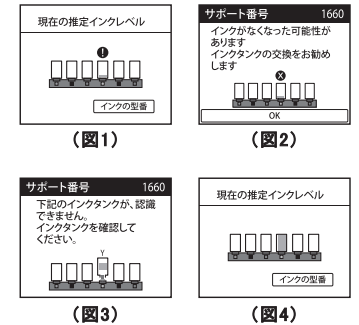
現在の推定インクレベル

インクの型番

（図1）

サポート番号 1660

インクがなくなった可能性があります
インクタンクの交換をお勧めします

OK

（図2）

サポート番号 1660

下記のインクタンクが、認識できません。
インクタンクを確認してください。

Y

（図3）

現在の推定インクレベル

インクの型番

（図4）